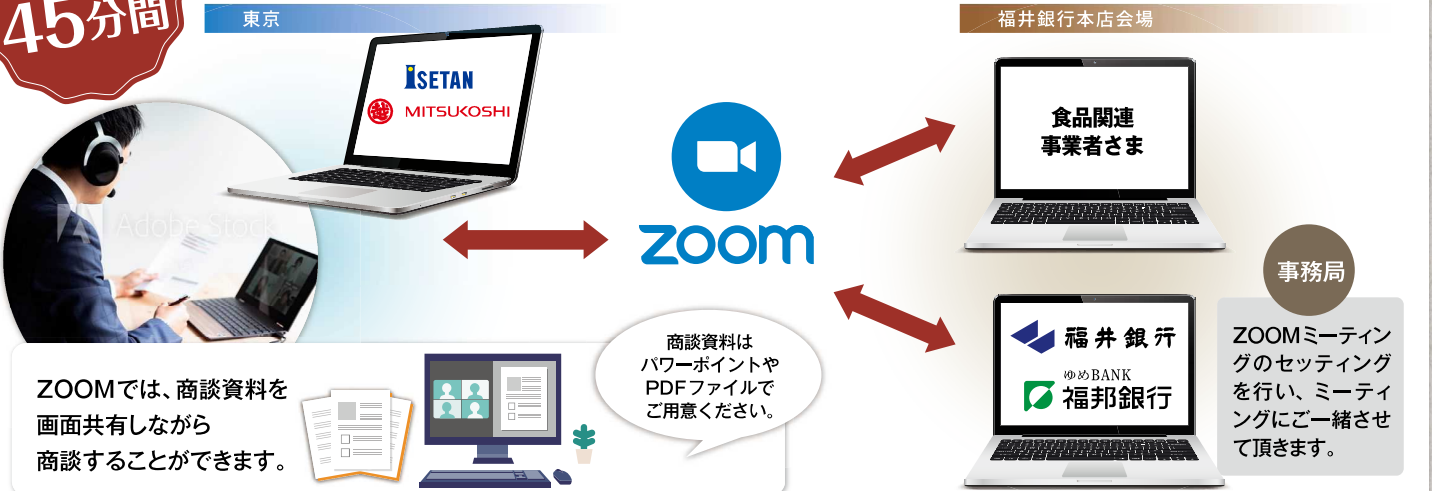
45分間

東京

ISETAN

MITSUKOSHI

Adobe Stock

zoom

福井銀行本店会場

食品関連
事業者さま

事務局

福井銀行

ゆめBANK
福邦銀行

ZOOMミーティングのセッティングを行い、ミーティングにご一緒させて頂きます。

ZOOMでは、商談資料を画面共有しながら商談することができます。

商談資料はパワーポイントやPDFファイルでご用意ください。